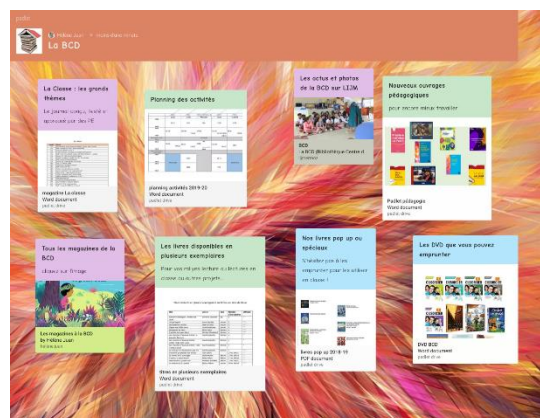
padlet

Hélène Juan • il y a deux mois

La BCD

La Classe : les grands thèmes

Le journal conçu, testé et approuvé par des PE

magazine La classe
Word document
padlet drive

Planning des activités

planning activités 2019-23
Word document
padlet drive

Les actus et photos de la BCD sur LEIM

BCD
« BCD (Bibliothèque Centre d'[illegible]

Nouveaux ouvrages pédagogiques

pour encore mieux travailler

Padlet pédagogie
Word document
padlet drive

Tous les magazines de la BCD

classés par thème

Les magazines à la BCD
by Hélène Juan
Padlet

Les livres disponibles en plusieurs exemplaires

Pour vos mises en lecture suivies avec en classe ou vos projets

livres en plusieurs exemplaires
Word document
padlet drive

Nos livres pop up ou spéciaux

N'hésitez pas à les emprunter pour les utiliser en classe !

livres pop up 2018-19
PDF document
padlet drive

Les DVD que vous pouvez emprunter

DVD BCD
Word document
padlet drive